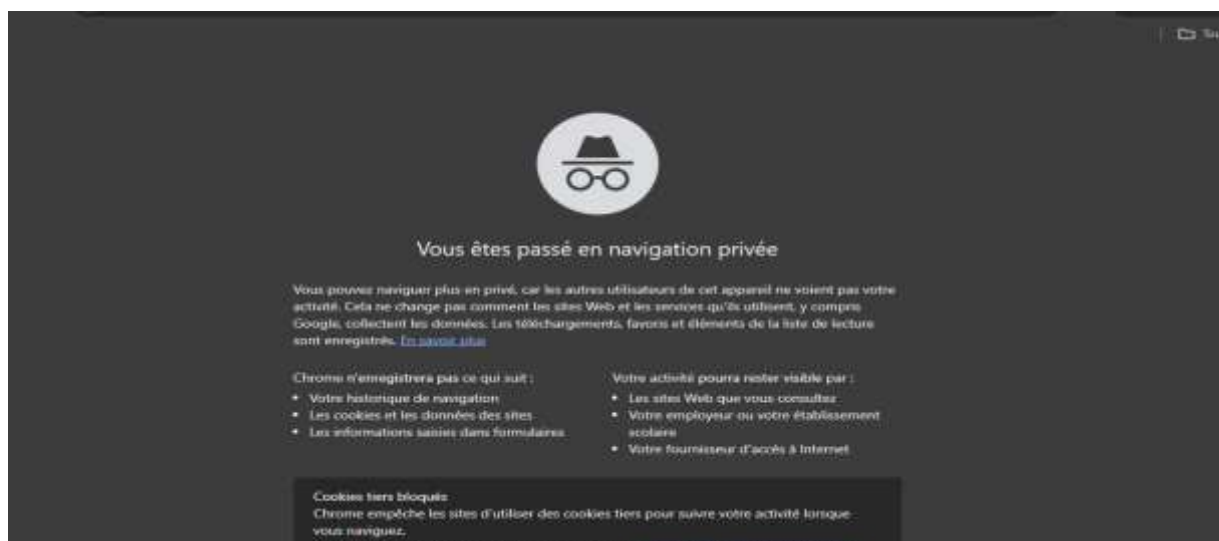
Vous êtes passé en navigation privée

Vous pouvez naviguer plus en privé, car les autres utilisateurs de cet appareil ne voient pas votre activité. Cela ne change pas comment les sites Web et les services qu'ils utilisent, y compris Google, collectent les données. Les téléchargements, favoris et éléments de la liste de lecture sont enregistrés. En savoir plus

Chrome n'enregistrera pas ce qui suit :
• Votre historique de navigation
• Les cookies et les données des sites
• Les informations saisies dans formulaires

Votre activité pourra rester visible par :
• Les sites Web que vous consultez
• Votre employeur ou votre établissement scolaire
• Votre fournisseur d'accès à Internet

Cookies tiers bloqués
Chrome empêche les sites d'utiliser des cookies tiers pour suivre votre activité lorsque vous naviguez.